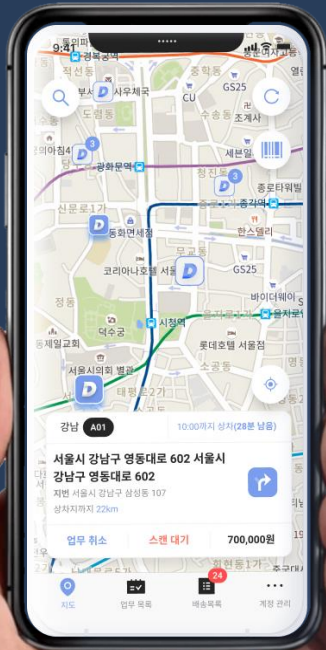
9:41
경복궁
부산
사무체국
CU
GS25
조계사
광화문역
세븐일
종로타워빌
종각역
한스델리
코리아나호텔 서울
GS25
바이더웨이
시청역
덕수궁
롯데호텔 서울점
서울시의회 별관
강남
A01
10:00까지 상차(28분 남음)
서울시 강남구 영동대로 602 서울시 강남구 영동대로 602
지번 서울시 강남구 삼성동 107
상차지까지 22km
업무 취소
스캔 대기
700,000원
지도
업무 목록
24
배송목록
계정 관리